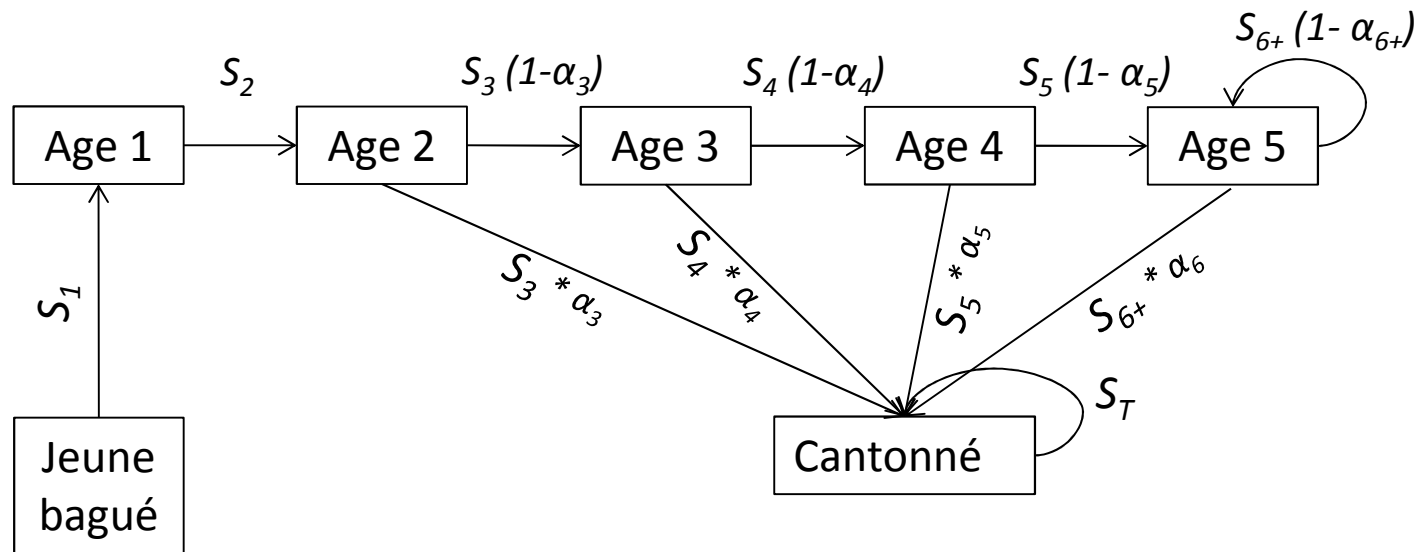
$S_{6+}$ $(1- \alpha_{6+})$

$S_2$

$S_3$ $(1-\alpha_3)$

$S_4$ $(1-\alpha_4)$

$S_5$ $(1- \alpha_5)$

Age 1

Age 2

Age 3

Age 4

Age 5

$S_1$

$S_3$ $*\alpha_3$

$S_4$ $*\alpha_4$

$S_5$ $*\alpha_5$

$S_{6+}$ $*\alpha_6$

$S_T$

Jeune bagué

Cantonné